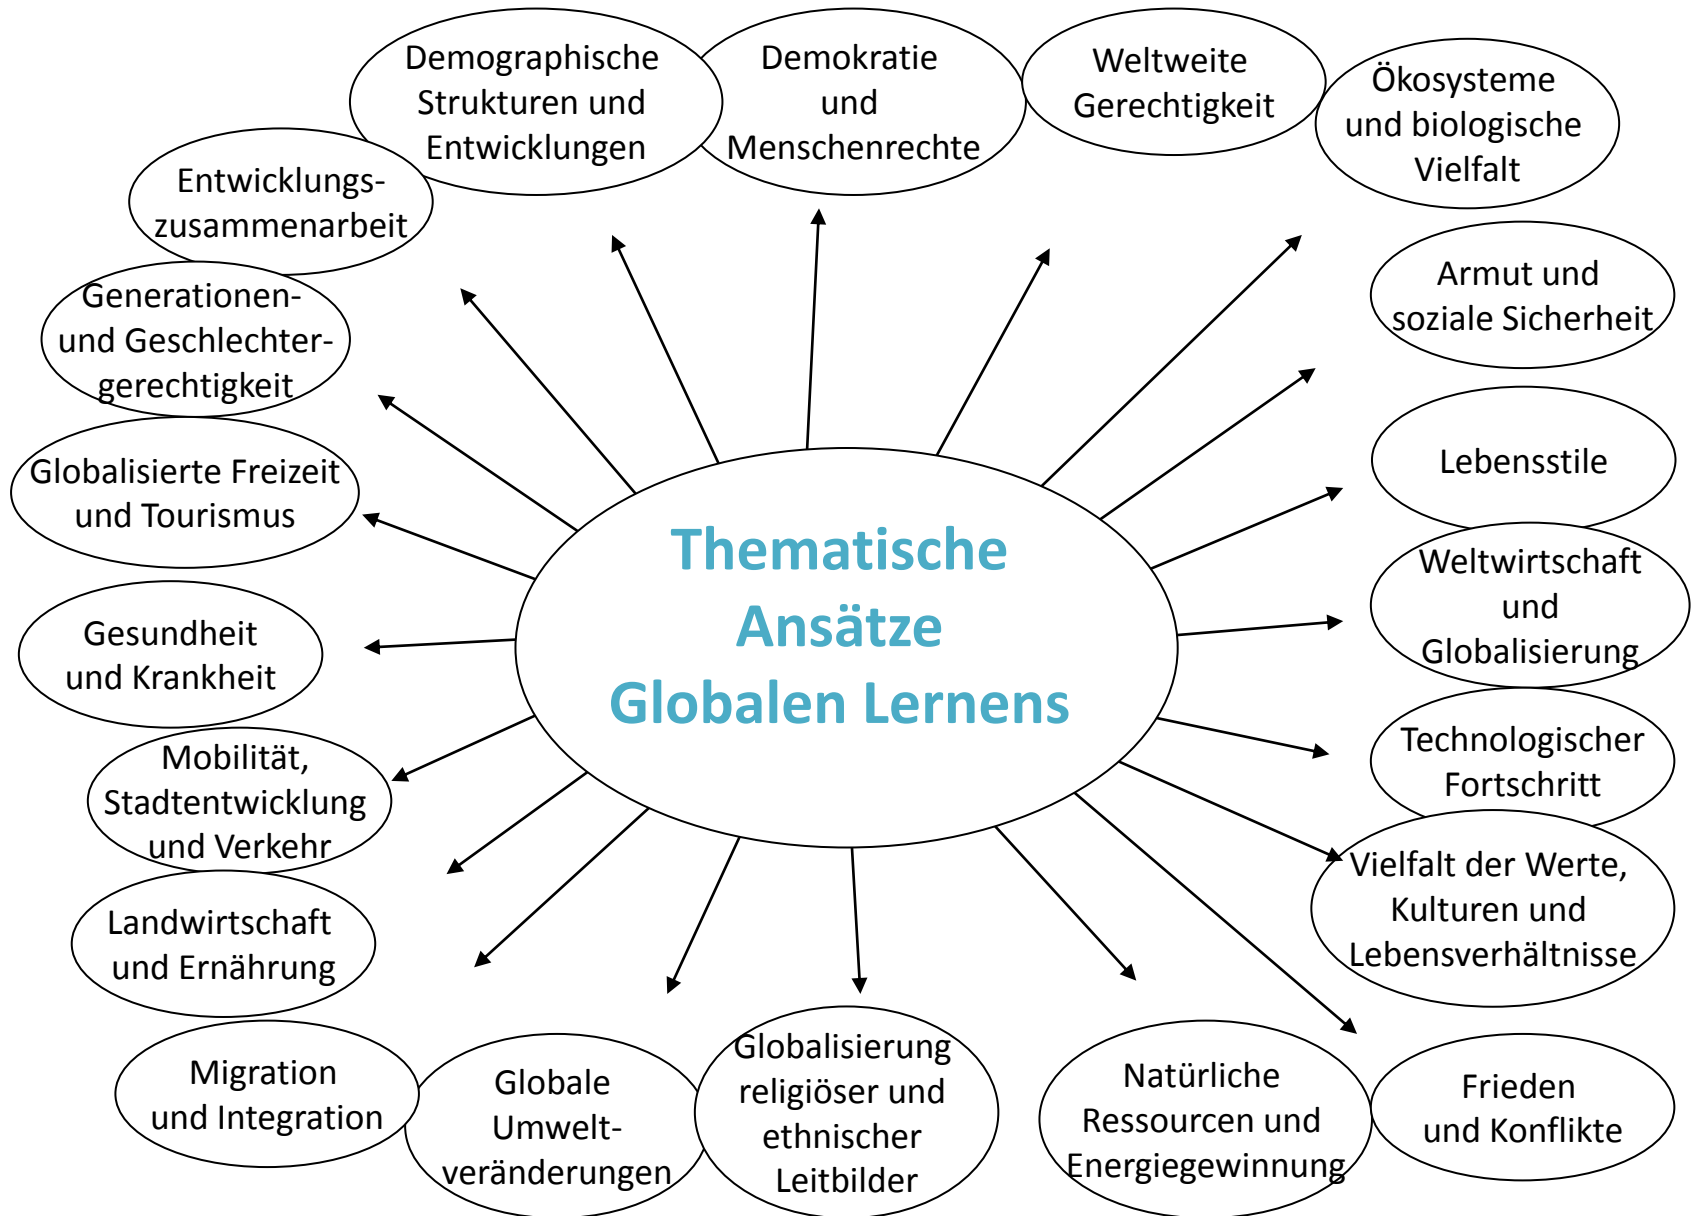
Thematische Ansätze Globalen Lernens

Demographische Strukturen und Entwicklungen

Demokratie und Menschenrechte

Weltweite Gerechtigkeit

Ökosysteme und biologische Vielfalt

Armut und soziale Sicherheit

Lebensstile

Weltwirtschaft und Globalisierung

Technologischer Fortschritt

Vielfalt der Werte, Kulturen und Lebensverhältnisse

Frieden und Konflikte

Natürliche Ressourcen und Energiegewinnung

Globalisierung religiöser und ethnischer Leitbilder

Globale Umweltveränderungen

Migration und Integration

Landwirtschaft und Ernährung

Mobilität, Stadtentwicklung und Verkehr

Gesundheit und Krankheit

Globalisierte Freizeit und Tourismus

Generationen- und Geschlechtergerechtigkeit

Entwicklungszusammenarbeit